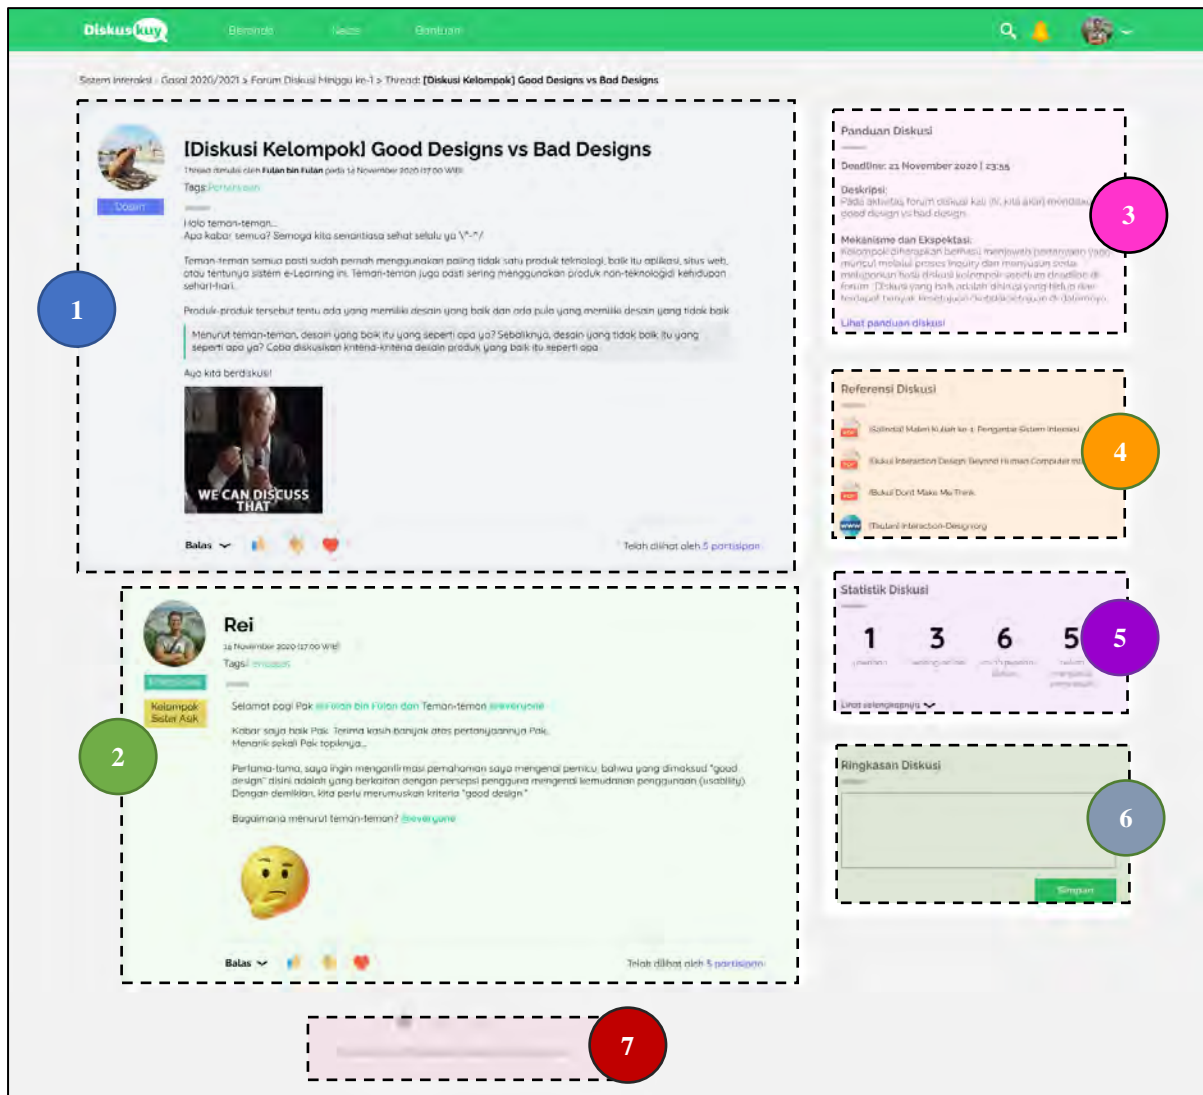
Diskuskuy Beranda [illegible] Bantuan

Sistem Interaksi > Gasal 2020/2021 > Forum Diskusi Minggu ke-1 > Thread: [Diskusi Kelompok] Good Designs vs Bad Designs

[Diskusi Kelompok] Good Designs vs Bad Designs

Thread dimulai oleh Fulan bin Fulan pada 14 November 2020 (17.00 WIB)

Tags: Pertanyaan

Dosen

Halo teman-teman...
Apa kabar semua? Semoga kita senantiasa sehat selalu ya \^-^/

Teman-teman semua pasti sudah pernah menggunakan paling tidak satu produk teknologi, baik itu aplikasi, situs web, atau tentunya sistem e-Learning ini. Teman-teman juga pasti sering menggunakan produk non-teknologi di kehidupan sehari-hari.

Produk-produk tersebut tentu ada yang memiliki desain yang baik dan ada pula yang memiliki desain yang tidak baik.

Menurut teman-teman, desain yang baik itu yang seperti apa ya? Sebaliknya, desain yang tidak baik itu yang seperti apa ya? Coba diskusikan kriteria-kriteria desain produk yang baik itu seperti apa.

Ayo kita berdiskusi!

WE CAN DISCUSS THAT

Balas

Telah dilihat oleh 5 partisipan

Rei

14 November 2020 (17.00 WIB)

Tags: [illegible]

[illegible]

Kelompok Sister Asik

Selamat pagi Pak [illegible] bin Fulan dan Teman-teman @everyone

Kabar saya baik Pak. Terima kasih banyak atas pertanyaannya Pak.
Menarik sekali Pak topiknya...

Pertama-tama, saya ingin mengonfirmasi pemahaman saya mengenai pemicu, bahwa yang dimaksud "good design" disini adalah yang berkaitan dengan persepsi pengguna mengenai kemudahan penggunaan (usability). Dengan demikian, kita perlu merumuskan kriteria "good design".

Bagaimana menurut teman-teman? @everyone

Balas

Telah dilihat oleh 5 partisipan

Panduan Diskusi

Deadline: 21 November 2020 | 23:55

Deskripsi:
Pada aktivitas forum diskusi kali ini, kita akan mendiskusikan good design vs bad design.

Mekanisme dan Ekspektasi:
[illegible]

Lihat panduan diskusi

Referensi Diskusi

[Slide] Materi Kuliah ke-1 Pengantar Sistem Interaksi
[Buku] Interaction Design: Beyond Human Computer Int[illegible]
[Buku] Don't Make Me Think
[Tautan] Interaction-Design.org

Statistik Diskusi

1 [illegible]
3 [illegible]
6 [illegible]
5 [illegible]

Lihat selengkapnya

Ringkasan Diskusi

Simpan

1
2
3
4
5
6
7